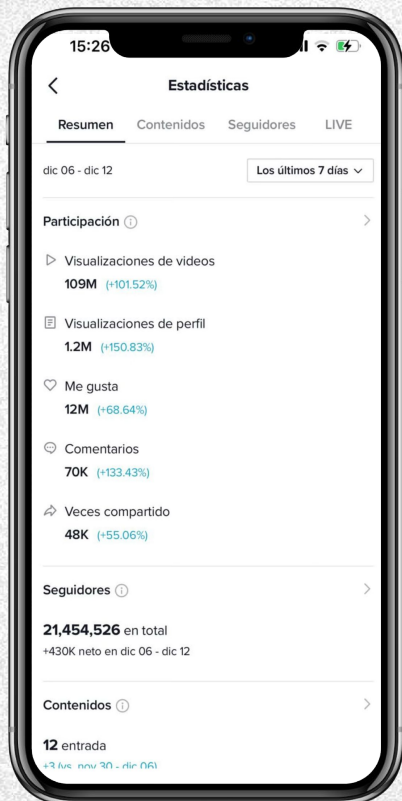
15:26

Estadísticas

Resumen Contenidos Seguidores LIVE

dic 06 - dic 12

Los últimos 7 días

Participación

Visualizaciones de videos
109M (+101.52%)

Visualizaciones de perfil
1.2M (+150.83%)

Me gusta
12M (+68.64%)

Comentarios
70K (+133.43%)

Veces compartido
48K (+55.06%)

Seguidores

21,454,526 en total
+430K neto en dic 06 - dic 12

Contenidos

12 entrada
+3 (vs. nov 30 - dic 06)